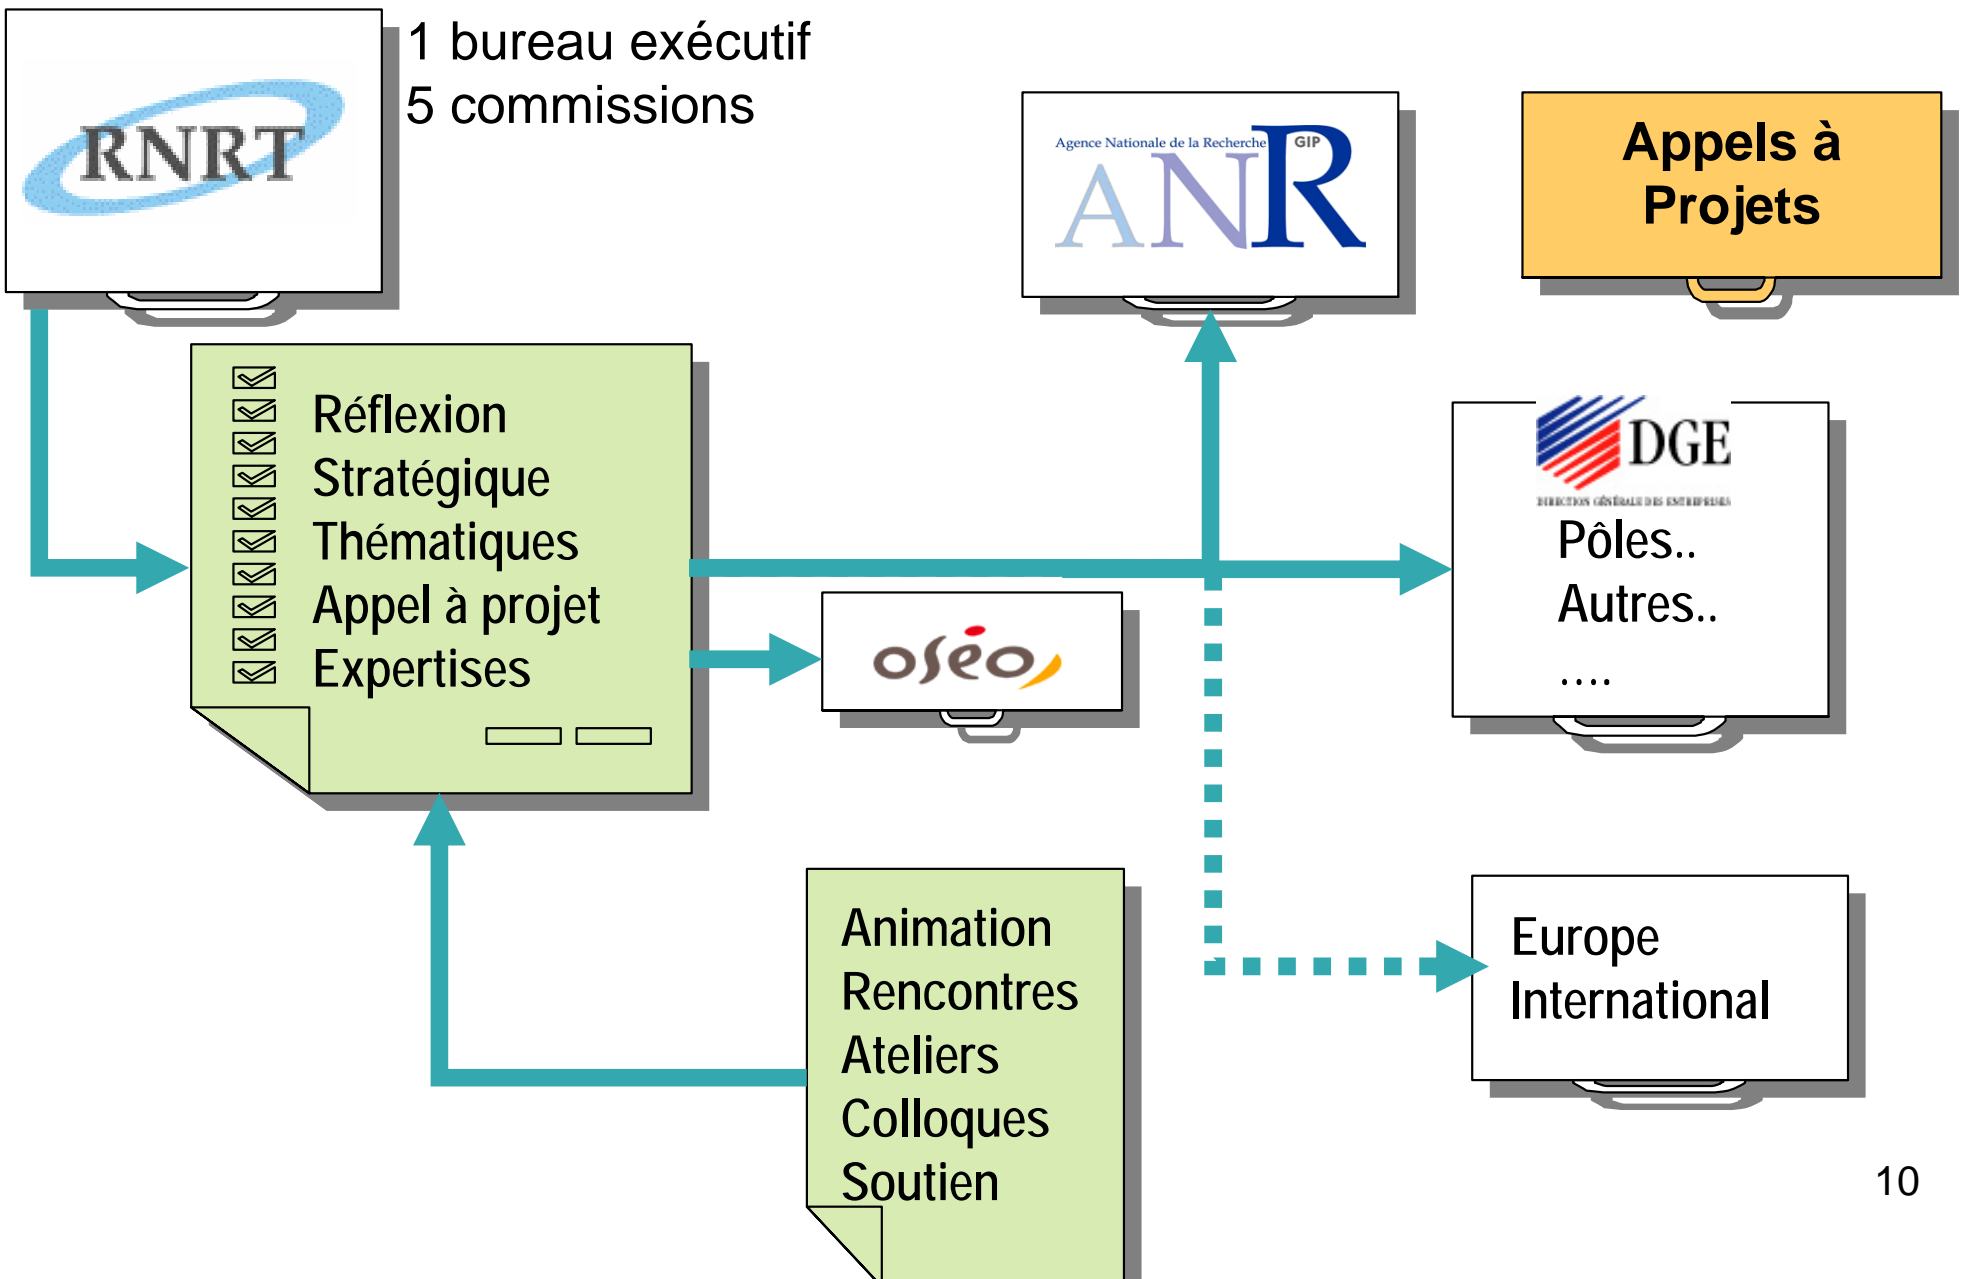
RNRT

1 bureau exécutif
5 commissions

Agence Nationale de la Recherche GIP
ANR

Appels à Projets

Réflexion
Stratégique
Thématiques
Appel à projet
Expertises

oséo

DGE
DIRECTION GÉNÉRALE DES ENTREPRISES
Pôles..
Autres..
....

Animation
Rencontres
Ateliers
Colloques
Soutien

Europe
International

10